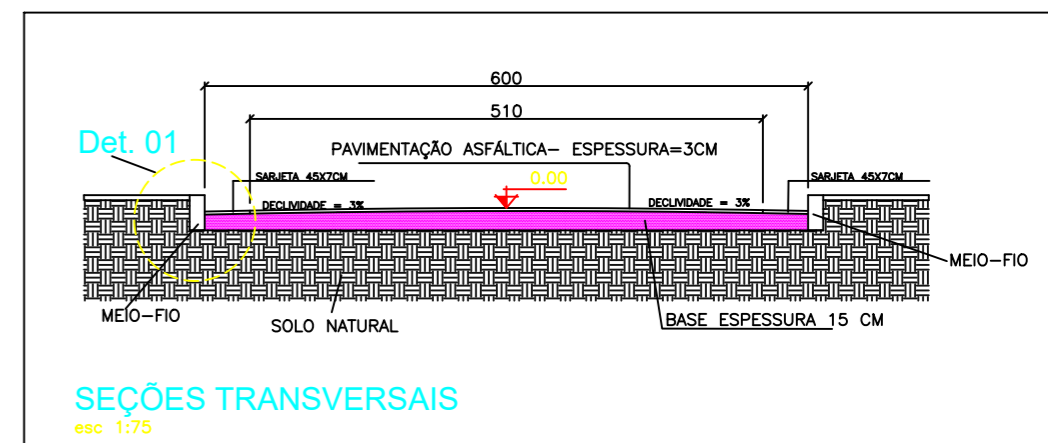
600

510

Det. 01

PAVIMENTAÇÃO ASFÁLTICA- ESPESSURA=3CM

SARJETA 45X7CM

0.00

SARJETA 45X7CM

DECLIVIDADE = 3%

DECLIVIDADE = 3%

MEIO-FIO

MEIO-FIO

SOLO NATURAL

BASE ESPESSURA 15 CM

SEÇÕES TRANSVERSAIS
esc 1:75